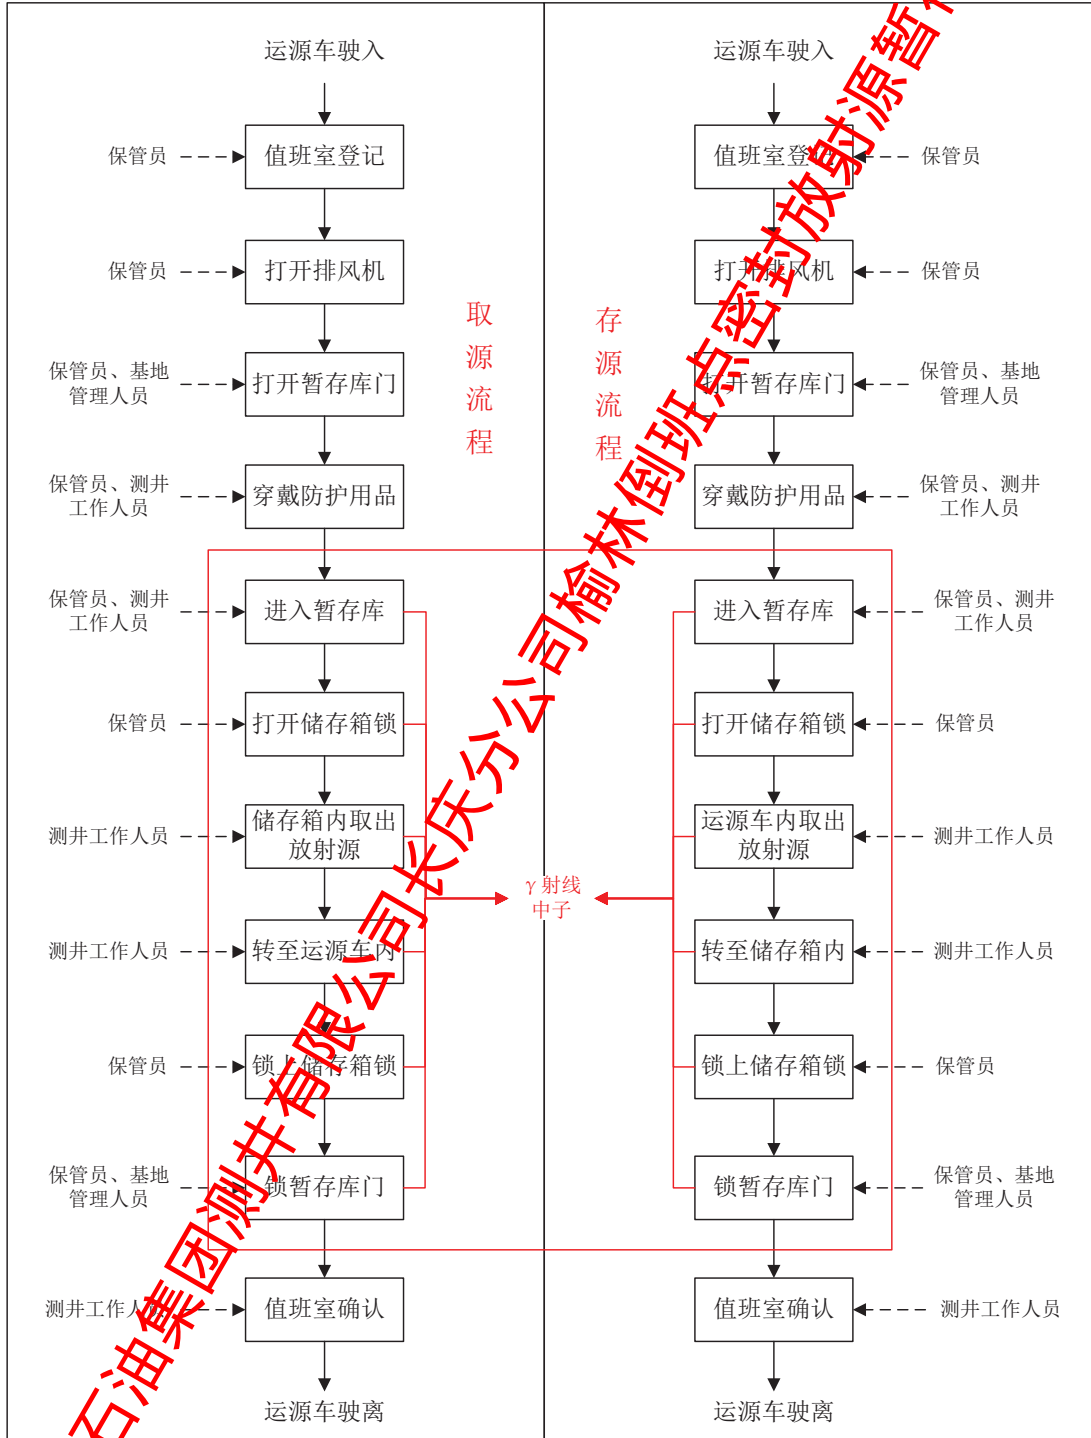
运源车驶入

保管员 值班室登记

保管员 打开排风机

保管员、基地管理人员 打开暂存库门

保管员、测井工作人员 穿戴防护用品

保管员、测井工作人员 进入暂存库

保管员 打开储存箱锁

测井工作人员 储存箱内取出放射源

测井工作人员 转至运源车内

保管员 锁上储存箱锁

保管员、基地管理人员 锁暂存库门

测井工作人员 值班室确认

运源车驶离

取源流程

存源流程

γ射线
中子

运源车驶入

值班室登记 保管员

打开排风机 保管员

打开暂存库门 保管员、基地管理人员

穿戴防护用品 保管员、测井工作人员

进入暂存库 保管员、测井工作人员

打开储存箱锁 保管员

运源车内取出放射源 测井工作人员

转至储存箱内 测井工作人员

锁上储存箱锁 保管员

锁暂存库门 保管员、基地管理人员

值班室确认 测井工作人员

运源车驶离

石油集团测井有限公司长庆分公司榆林倒班点密封放射源暂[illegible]